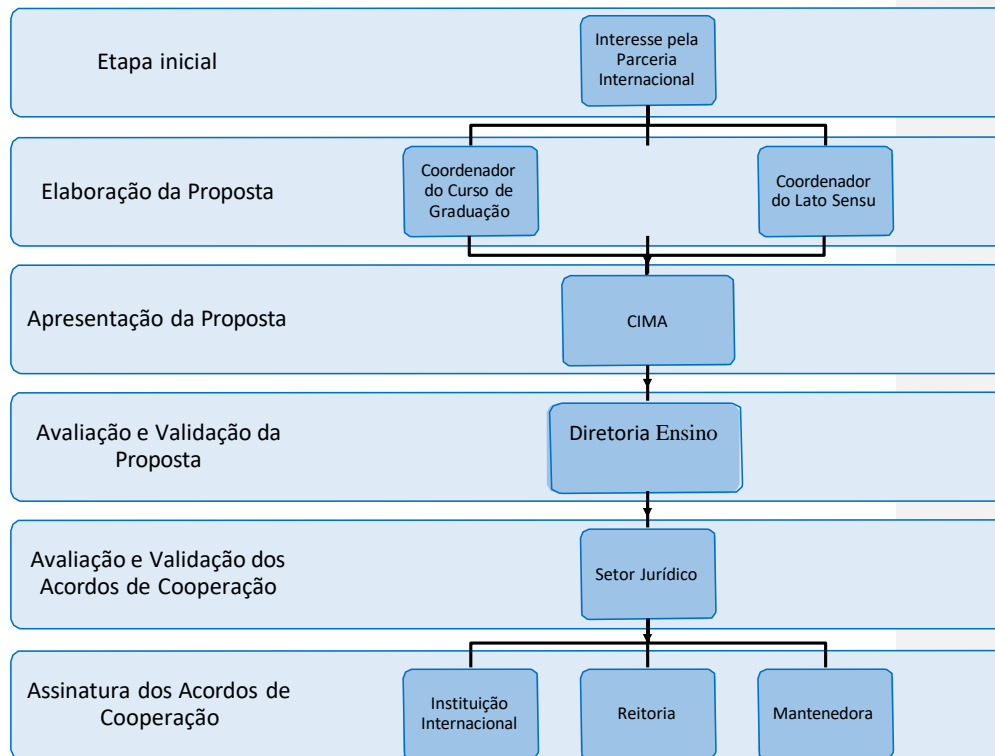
Etapa inicial

Interesse pela Parceria Internacional

Elaboração da Proposta

Coordenador do Curso de Graduação

Coordenador do Lato Sensu

Apresentação da Proposta

CIMA

Avaliação e Validação da Proposta

Diretoria Ensino

Avaliação e Validação dos Acordos de Cooperação

Setor Jurídico

Assinatura dos Acordos de Cooperação

Instituição Internacional

Reitoria

Mantenedora